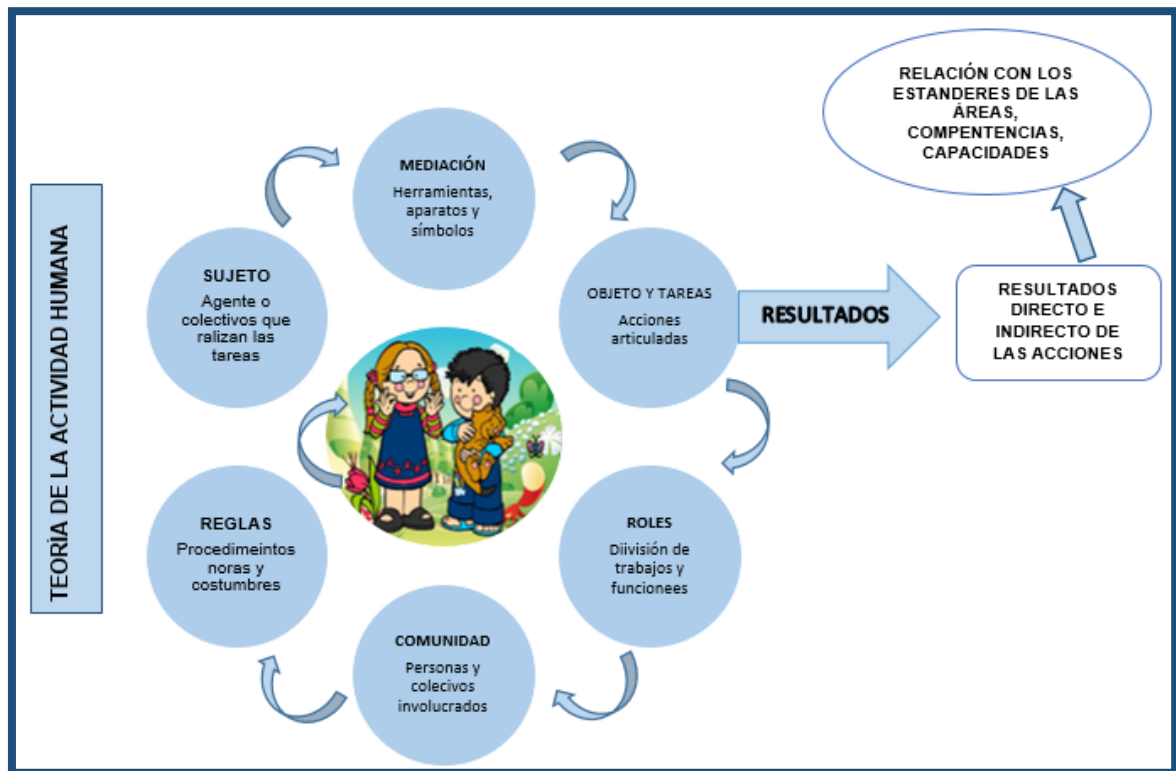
TEORÍA DE LA ACTIVIDAD HUMANA

MEDIACIÓN
Herramientas, aparatos y símbolos

OBJETO Y TAREAS
Acciones articuladas

ROLES
Diivisión de trabajos y funcionees

COMUNIDAD
Personas y colecivos involucrados

REGLAS
Procedimeintos noras y costumbres

SUJETO
Agente o colectivos que ralizan las tareas

RESULTADOS

RESULTADOS DIRECTO E INDIRECTO DE LAS ACCIONES

RELACIÓN CON LOS ESTANDERES DE LAS ÁREAS, COMPENTENCIAS, CAPACIDADES